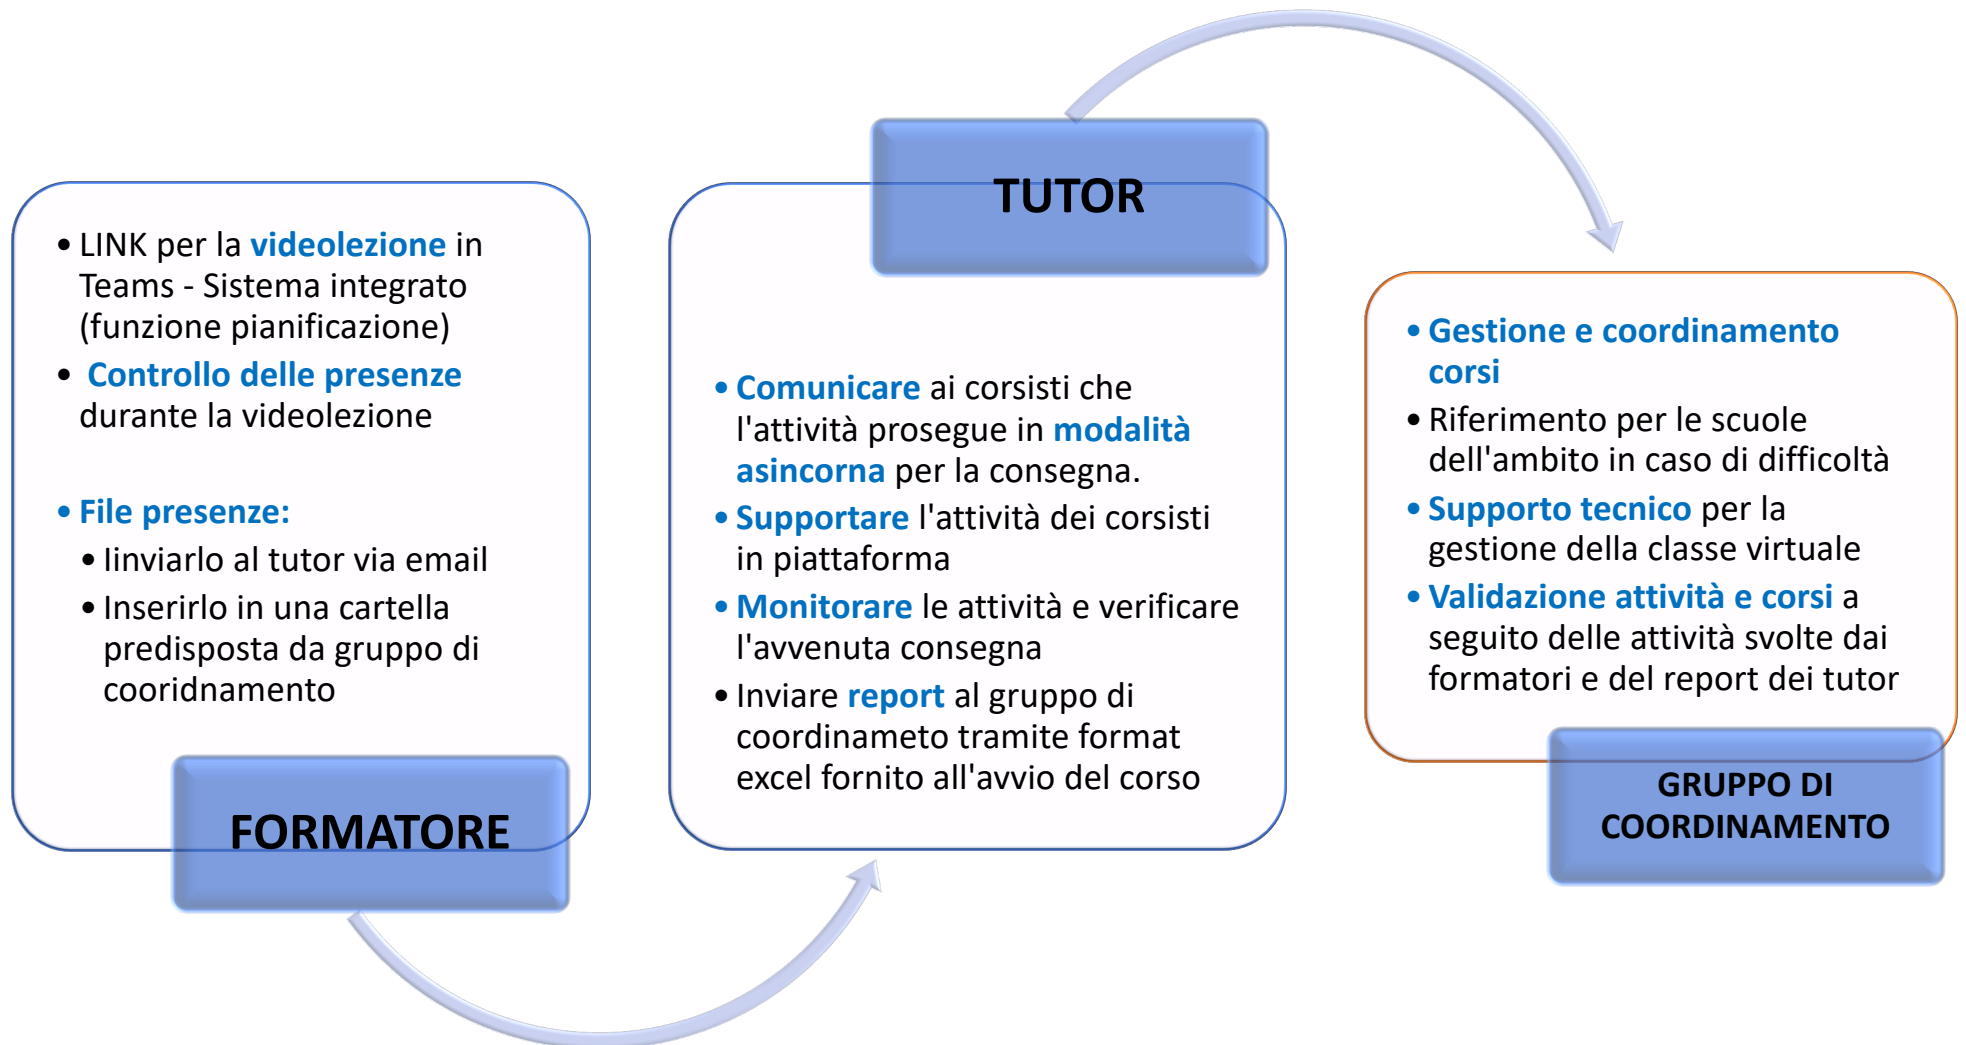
• LINK per la videolezione in Teams - Sistema integrato (funzione pianificazione)
• Controllo delle presenze durante la videolezione

• File presenze:
• Iinviarlo al tutor via email
• Inserirlo in una cartella predisposta da gruppo di cooridnamento

FORMATORE

TUTOR

• Comunicare ai corsisti che l'attività prosegue in modalità asincorna per la consegna.
• Supportare l'attività dei corsisti in piattaforma
• Monitorare le attività e verificare l'avvenuta consegna
• Inviare report al gruppo di coordinameto tramite format excel fornito all'avvio del corso

• Gestione e coordinamento corsi
• Riferimento per le scuole dell'ambito in caso di difficoltà
• Supporto tecnico per la gestione della classe virtuale
• Validazione attività e corsi a seguito delle attività svolte dai formatori e del report dei tutor

GRUPPO DI COORDINAMENTO